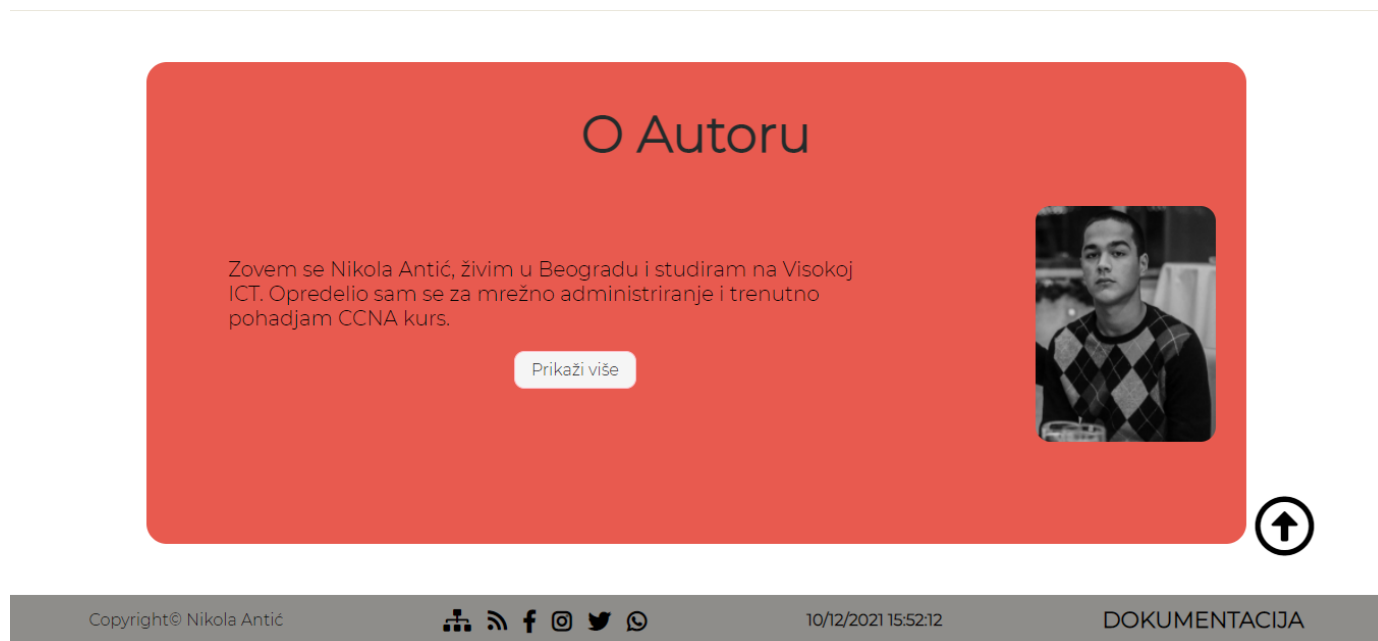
O Autoru

Zovem se Nikola Antić, živim u Beogradu i studiram na Visokoj ICT. Opredelio sam se za mrežno administriranje i trenutno pohadjam CCNA kurs.

Prikaži više

Copyright© Nikola Antić

10/12/2021 15:52:12

DOKUMENTACIJA